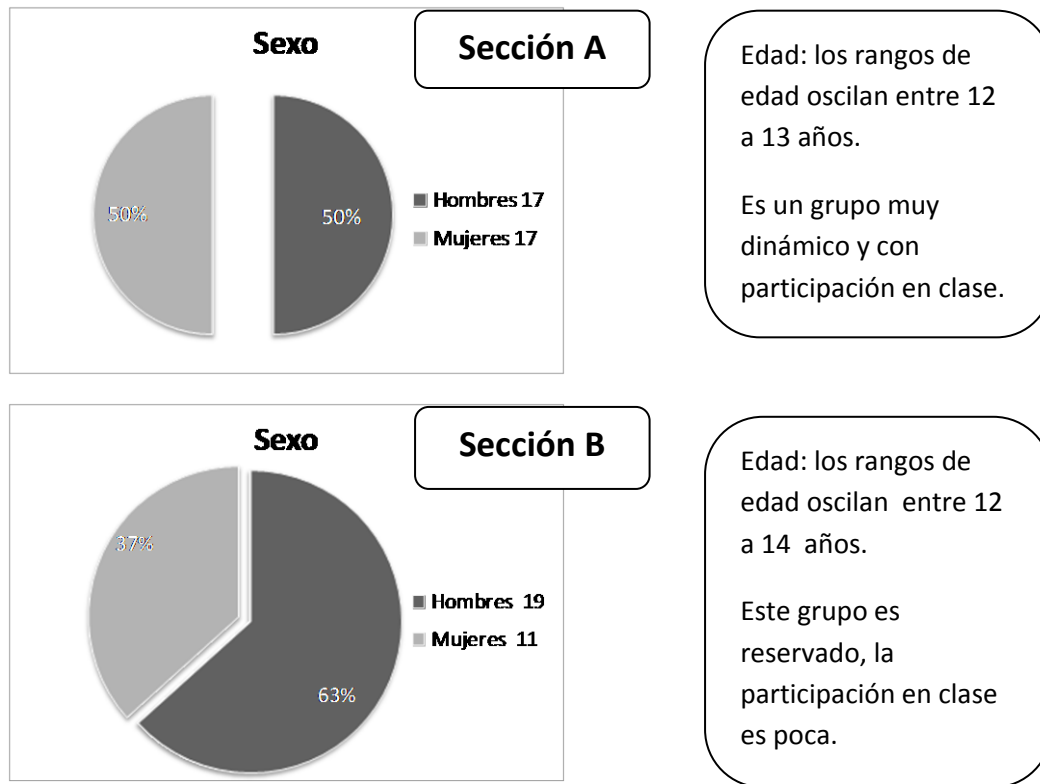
Sexo

Sección A

50%

50%

Hombres 17
Mujeres 17

Edad: los rangos de edad oscilan entre 12 a 13 años.

Es un grupo muy dinámico y con participación en clase.

Sexo

Sección B

37%

63%

Hombres 19
Mujeres 11

Edad: los rangos de edad oscilan entre 12 a 14 años.

Este grupo es reservado, la participación en clase es poca.